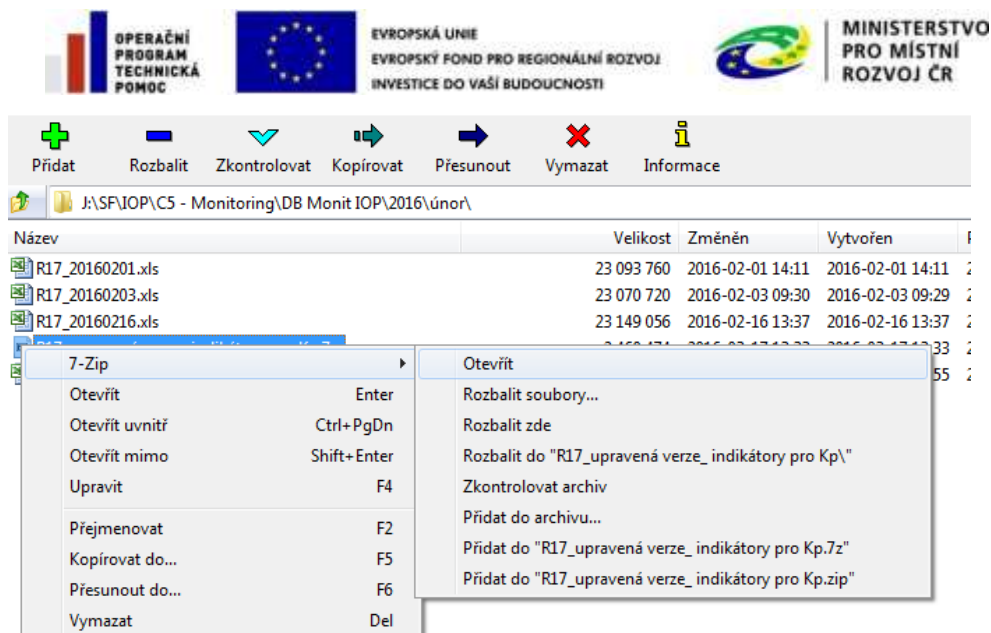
OPERAČNÍ PROGRAM TECHNICKÁ POMOC

EVROPSKÁ UNIE
EVROPSKÝ FOND PRO REGIONÁLNÍ ROZVOJ
INVESTICE DO VAŠÍ BUDOUCNOSTI

MINISTERSTVO PRO MÍSTNÍ ROZVOJ ČR

Přidat Rozbalit Zkontrolovat Kopírovat Přesunout Vymazat Informace

J:\SF\IOP\C5 - Monitoring\DB Monit IOP\2016\únor\

| Název | Velikost | Změněn | Vytvořen |
|---|---|---|---|
| R17_20160201.xls | 23 093 760 | 2016-02-01 14:11 | 2016-02-01 14:11 |
| R17_20160203.xls | 23 070 720 | 2016-02-03 09:30 | 2016-02-03 09:29 |
| R17_20160216.xls | 23 149 056 | 2016-02-16 13:37 | 2016-02-16 13:37 |
| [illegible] | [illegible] | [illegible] | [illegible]33 |
| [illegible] | | | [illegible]55 |

7-Zip
Otevřít Enter
Otevřít uvnitř Ctrl+PgDn
Otevřít mimo Shift+Enter
Upravit F4
Přejmenovat F2
Kopírovat do... F5
Přesunout do... F6
Vymazat Del

Otevřít
Rozbalit soubory...
Rozbalit zde
Rozbalit do "R17_upravená verze_ indikátory pro Kp\"
Zkontrolovat archiv
Přidat do archivu...
Přidat do "R17_upravená verze_ indikátory pro Kp.7z"
Přidat do "R17_upravená verze_ indikátory pro Kp.zip"